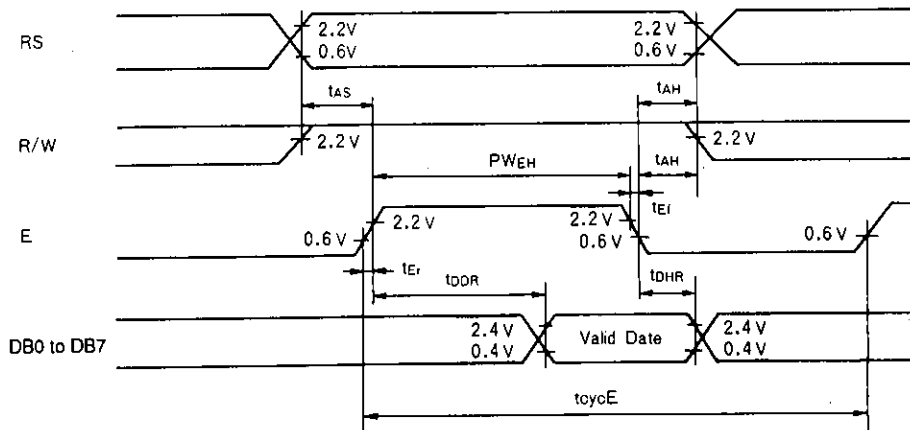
RS

2.2V
0.6V

2.2V
0.6V

$t_{AS}$

$t_{AH}$

R/W

2.2 V

2.2 V

$PW_{EH}$

$t_{AH}$

$t_{Ef}$

E

0.6 V

2.2 V

2.2 V
0.6 V

0.6 V

$t_{Er}$

$t_{DDR}$

$t_{DHR}$

DB0 to DB7

2.4 V
0.4 V

Valid Date

2.4 V
0.4 V

tcycE